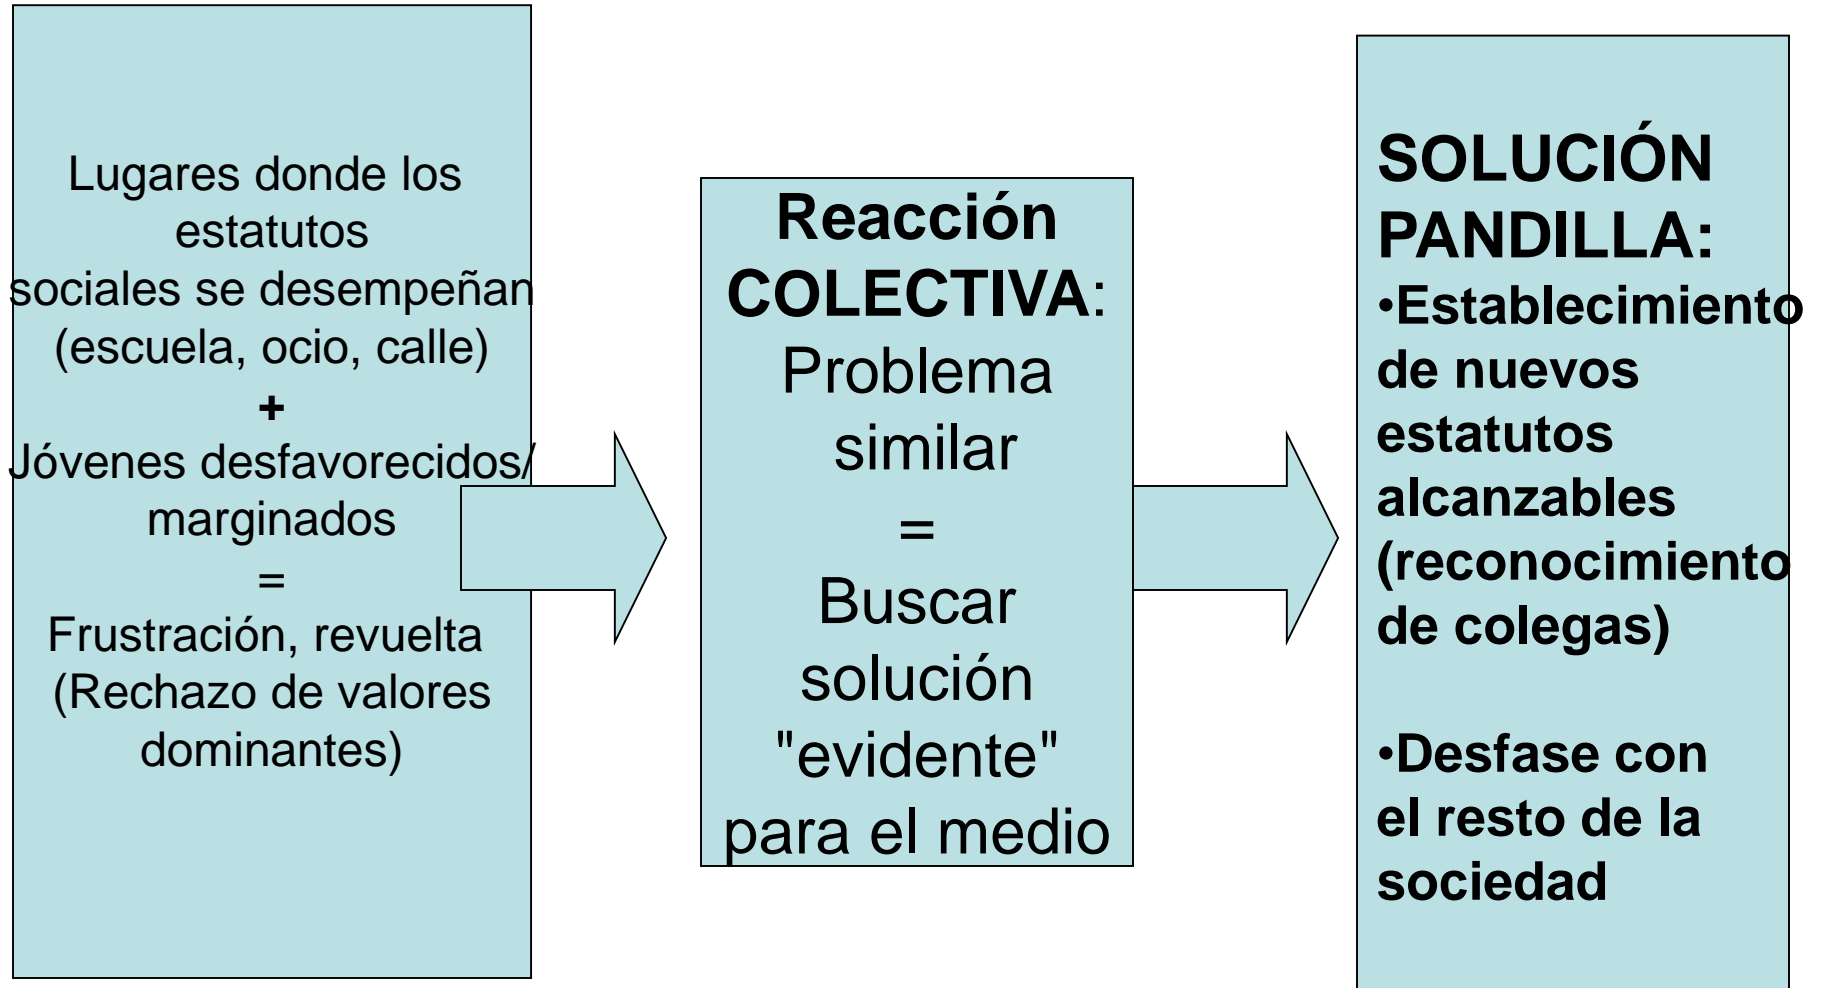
Lugares donde los estatutos sociales se desempeñan (escuela, ocio, calle)
+
Jóvenes desfavorecidos/ marginados
=
Frustración, revuelta (Rechazo de valores dominantes)

Reacción COLECTIVA:
Problema similar
=
Buscar solución "evidente" para el medio

SOLUCIÓN PANDILLA:
•Establecimiento de nuevos estatutos alcanzables (reconocimiento de colegas)

•Desfase con el resto de la sociedad